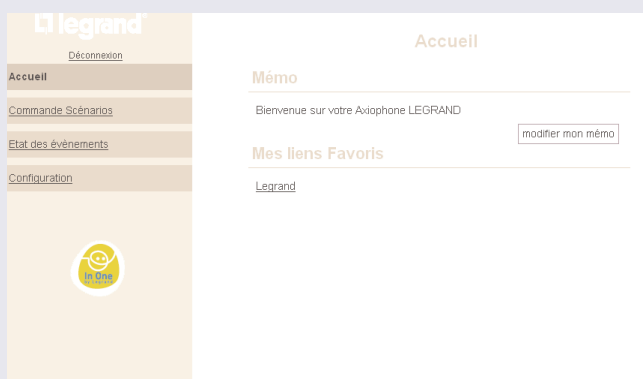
legrand

Déconnexion

Accueil

Commande Scénarios

Etat des évènements

Configuration

In One by Legrand

Accueil

Mémo

Bienvenue sur votre Axiophone LEGRAND

modifier mon mémo

Mes liens Favoris

Legrand